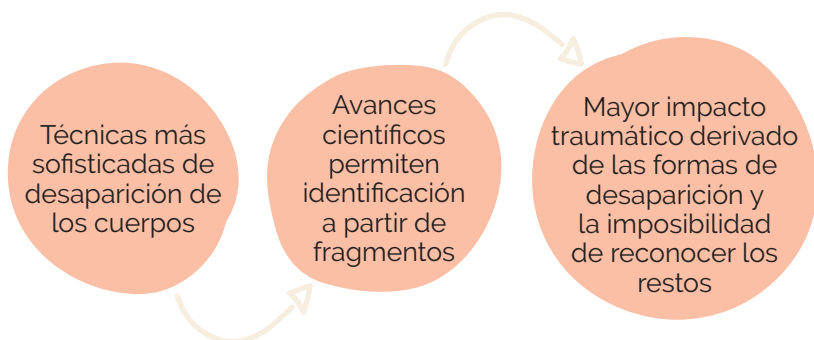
Técnicas más sofisticadas de desaparición de los cuerpos

Avances científicos permiten identificación a partir de fragmentos

Mayor impacto traumático derivado de las formas de desaparición y la imposibilidad de reconocer los restos